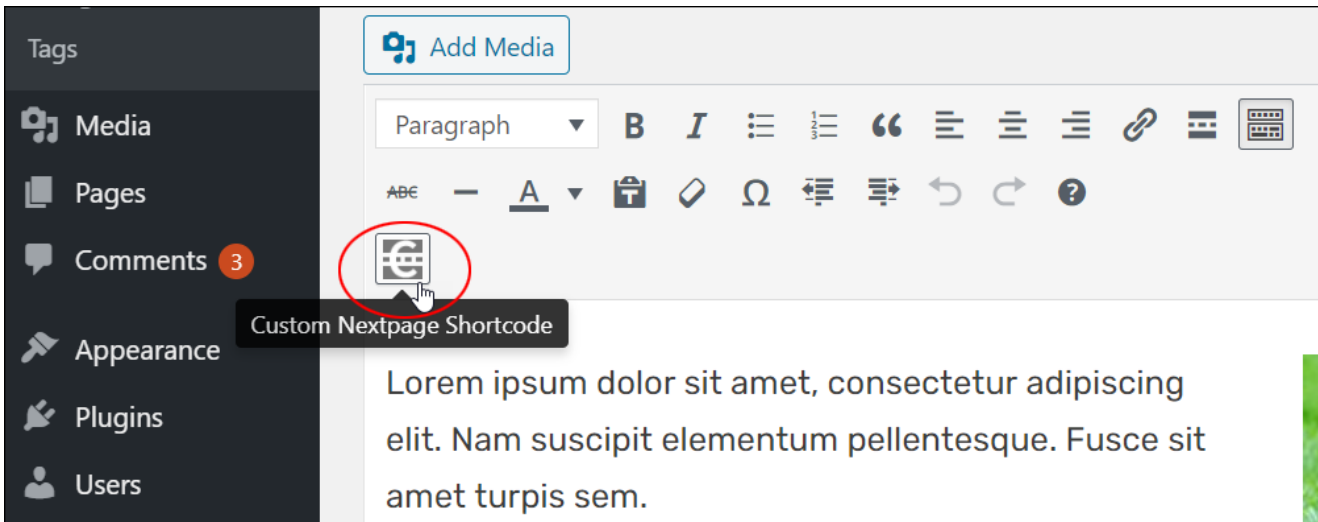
Tags

Media

Pages

Comments 3

Appearance

Plugins

Users

Add Media

Paragraph

ABC

A

Custom Nextpage Shortcode

Lorem ipsum dolor sit amet, consectetur adipiscing elit. Nam suscipit elementum pellentesque. Fusce sit amet turpis sem.